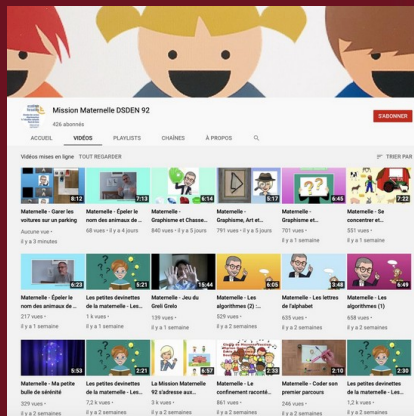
Mission Maternelle DSDEN 92
426 abonnés

S'ABONNER

ACCUEIL VIDÉOS PLAYLISTS CHAÎNES À PROPOS

Vidéos mises en ligne TOUT REGARDER

TRIER PAR

8:12
Maternelle - Garer les voitures sur un parking
Aucune vue
il y a 3 minutes

7:13
Maternelle - Épeler le nom des animaux de ...
68 vues • il y a 4 jours

6:14
Maternelle - Graphisme et Chasse...
840 vues • il y a 5 jours

Maternelle - Graphisme, Art et...
791 vues • il y a 5 jours

5:17
Maternelle - Graphisme et...
701 vues • il y a 1 semaine

6:45
Maternelle - Se concentrer et...
551 vues
il y a 1 semaine

7:22

6:23
Maternelle - Épeler le nom des animaux de...
217 vues
il y a 1 semaine

5:21
Les petites devinettes de la maternelle - Les...
1 k vues
il y a 1 semaine

15:44
Maternelle - Jeu du Greli Grelo
139 vues
il y a 1 semaine

6:05
Maternelle - Les algorithmes (2) : ...
635 vues
il y a 2 semaines

3:48
Maternelle - Les lettres de l'alphabet
635 vues
il y a 1 semaine

6:49
Maternelle - Les algorithmes (1)
658 vues
il y a 1 semaine

5:53
Maternelle - Ma petite bulle de sérénité
329 vues
il y a 2 semaines

2:21
Les petites devinettes de la maternelle - Les...
7,2 k vues
il y a 2 semaines

6:37
La Mission Maternelle 92 s'adresse aux...
3 k vues
il y a 2 semaines

2:33
Maternelle - Le confinement raconté...
861 vues
il y a 2 semaines

2:10
Maternelle - Coder son premier parcours
246 vues
il y a 2 semaines

2:30
Les petites devinettes de la maternelle - Les...
1,2 k vues
il y a 2 semaines